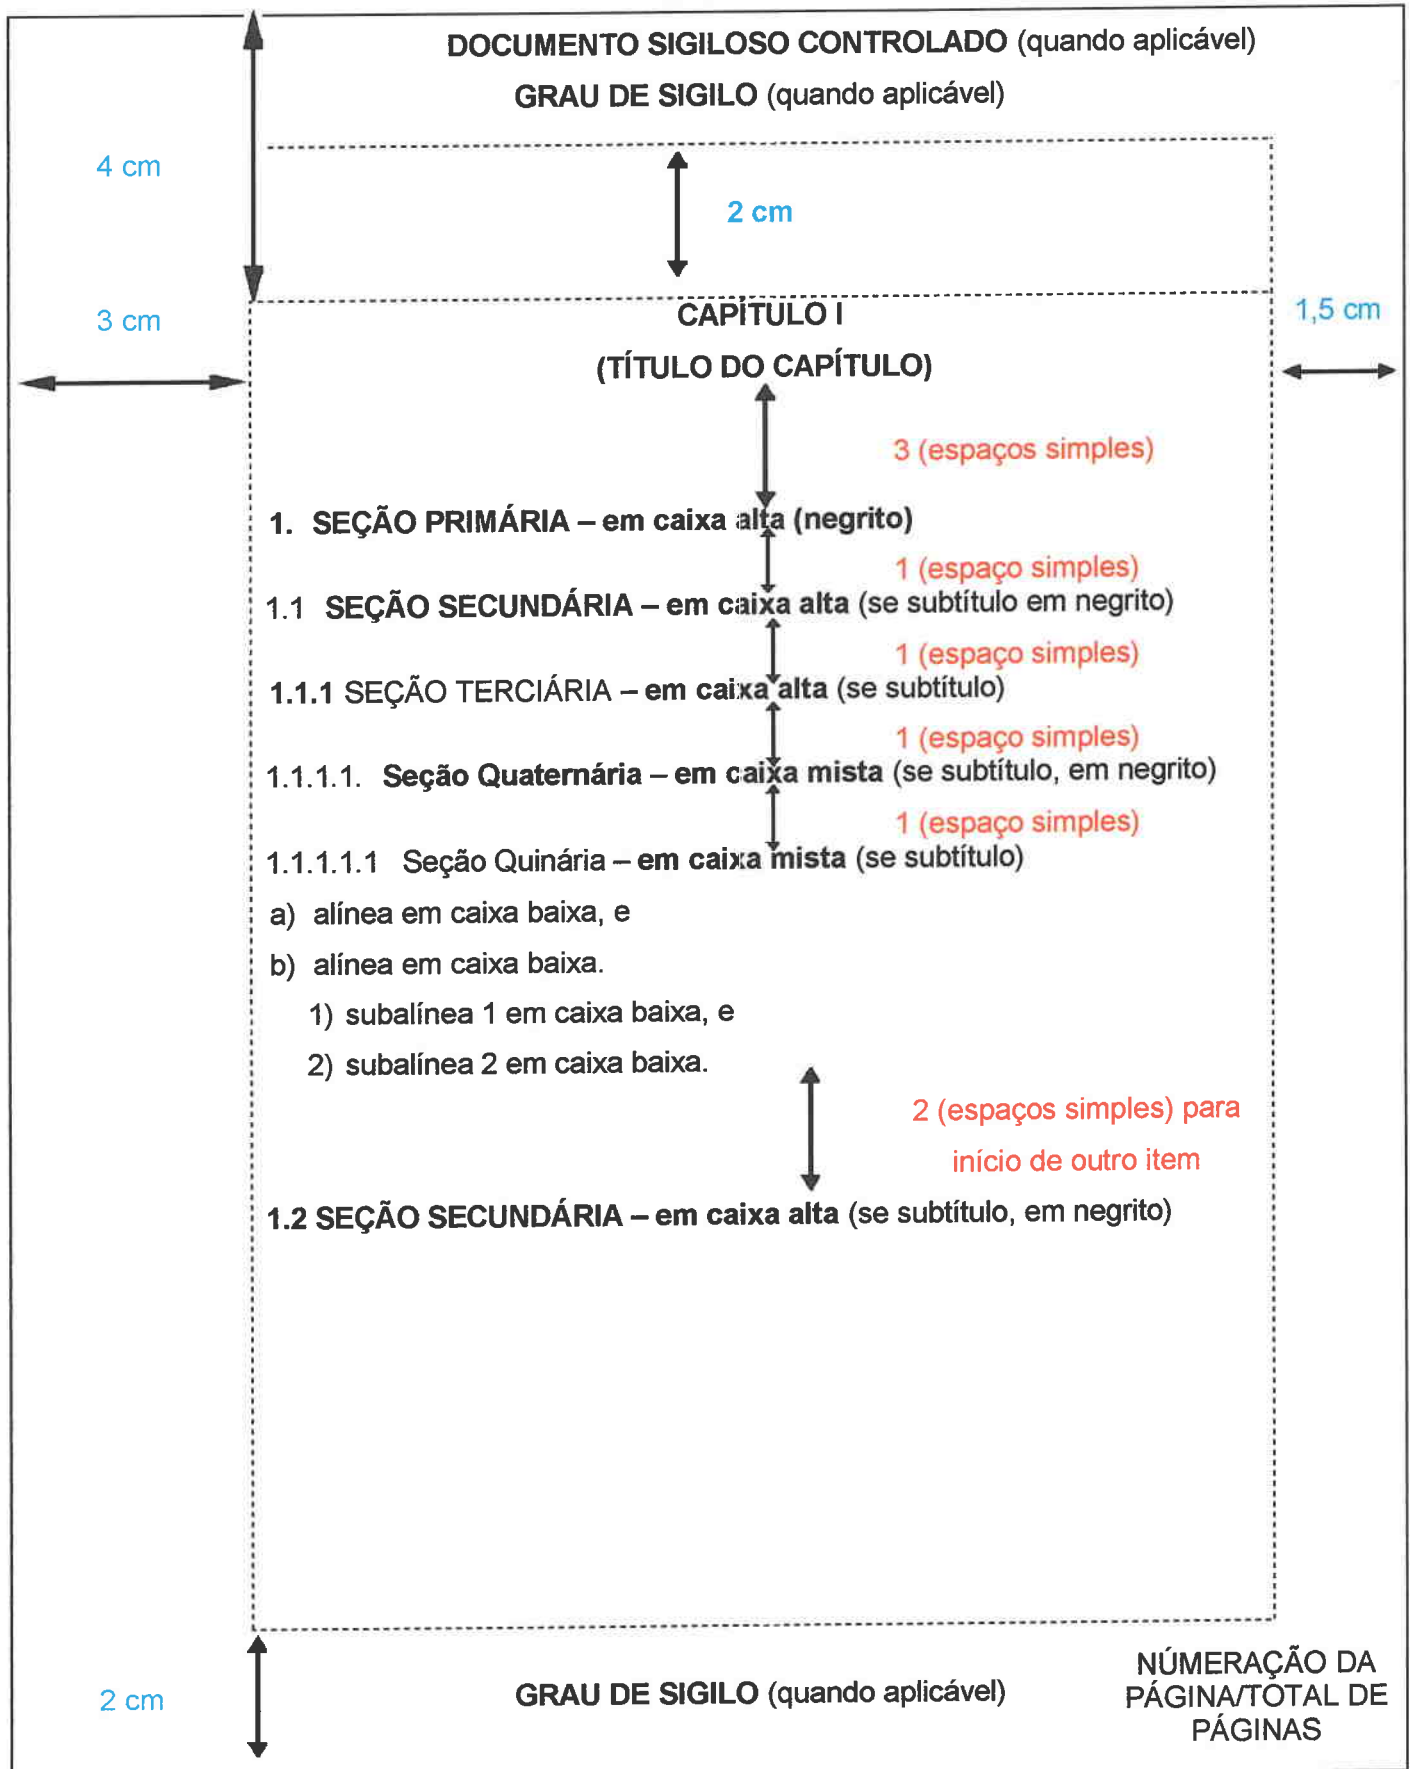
DOCUMENTO SIGILOSO CONTROLADO (quando aplicável)

GRAU DE SIGILO (quando aplicável)

4 cm

2 cm

3 cm

CAPÍTULO I

(TÍTULO DO CAPÍTULO)

1,5 cm

3 (espaços simples)

1. SEÇÃO PRIMÁRIA – em caixa alta (negrito)

1 (espaço simples)

1.1 SEÇÃO SECUNDÁRIA – em caixa alta (se subtítulo em negrito)

1 (espaço simples)

1.1.1 SEÇÃO TERCIÁRIA – em caixa alta (se subtítulo)

1 (espaço simples)

1.1.1.1. Seção Quaternária – em caixa mista (se subtítulo, em negrito)

1 (espaço simples)

1.1.1.1.1 Seção Quinária – em caixa mista (se subtítulo)

a) alínea em caixa baixa, e

b) alínea em caixa baixa.

1) subalínea 1 em caixa baixa, e

2) subalínea 2 em caixa baixa.

2 (espaços simples) para início de outro item

1.2 SEÇÃO SECUNDÁRIA – em caixa alta (se subtítulo, em negrito)

2 cm

GRAU DE SIGILO (quando aplicável)

NÚMERAÇÃO DA PÁGINA/TOTAL DE PÁGINAS